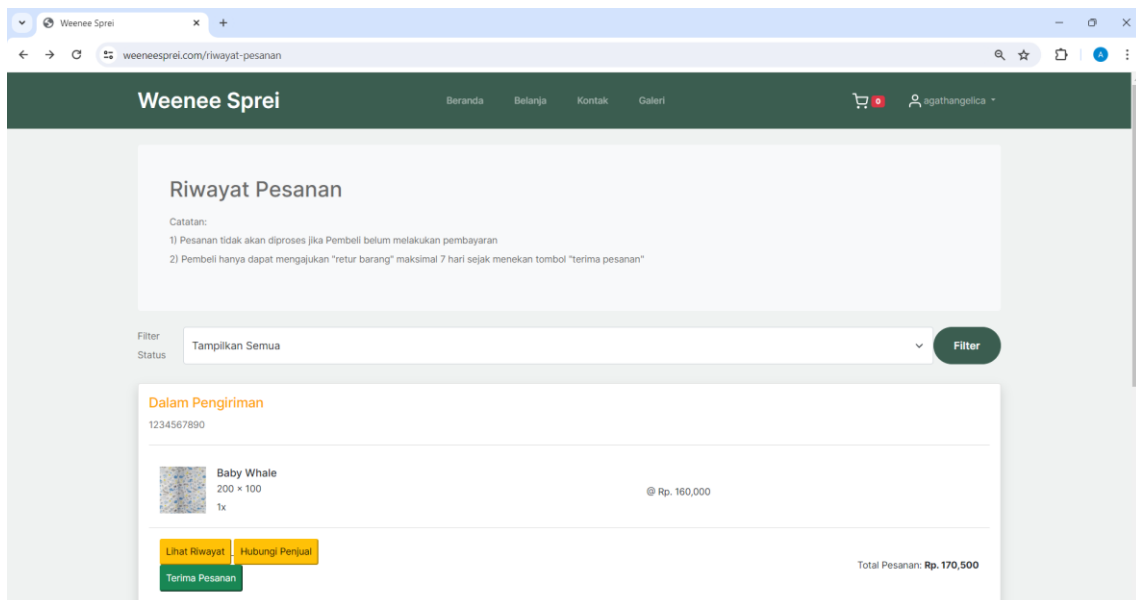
Weenee Sprei
weeneesprei.com/riwayat-pesanan

Weenee Sprei

Beranda Belanja Kontak Galeri

0 agathangelica

Riwayat Pesanan

Catatan:
1) Pesanan tidak akan diproses jika Pembeli belum melakukan pembayaran
2) Pembeli hanya dapat mengajukan "retur barang" maksimal 7 hari sejak menekan tombol "terima pesanan"

Filter Status
Tampilkan Semua
Filter

Dalam Pengiriman
1234567890

Baby Whale
200 × 100
1x
@ Rp. 160,000

Lihat Riwayat Hubungi Penjual
Terima Pesanan
Total Pesanan: Rp. 170,500